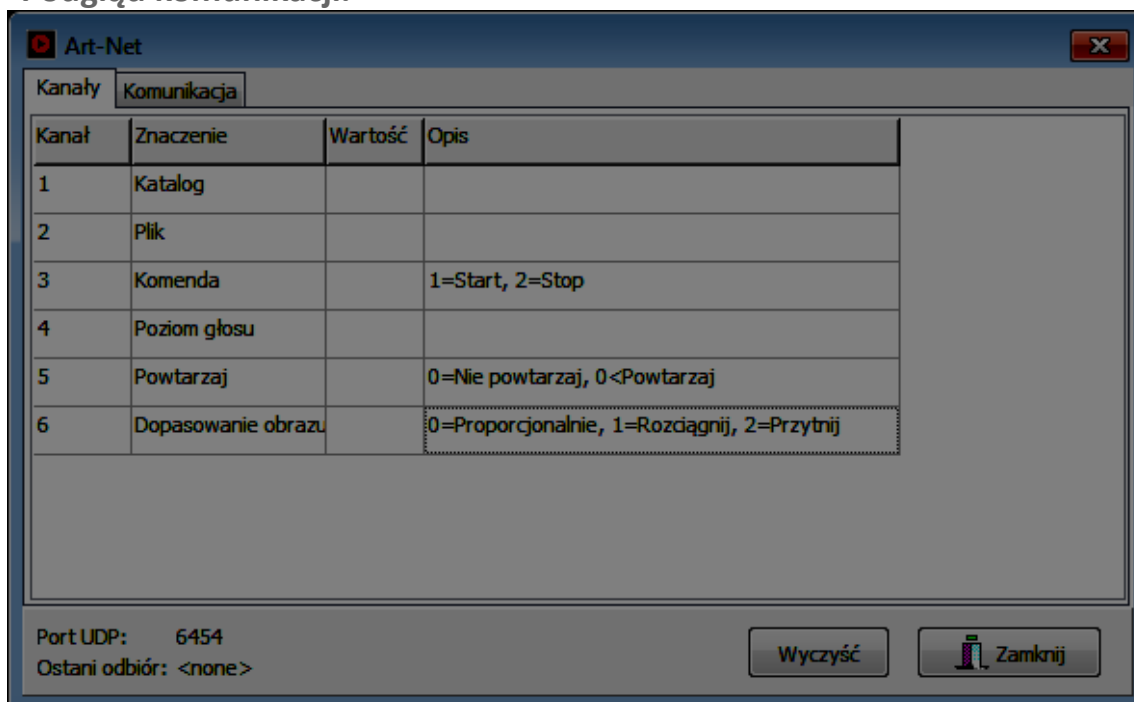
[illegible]

Art-Net

Kanały | Komunikacja

| Kanał | Znaczenie | Wartość | Opis |
|---|---|---|---|
| 1 | Katalog | | |
| 2 | Plik | | |
| 3 | Komenda | | 1=Start, 2=Stop |
| 4 | Poziom głosu | | |
| 5 | Powtarzaj | | 0=Nie powtarzaj, 0<Powtarzaj |
| 6 | Dopasowanie obrazu | | 0=Proporcjonalnie, 1=Rozciągnij, 2=Przytnij |

Port UDP: 6454
Ostani odbiór: <none>

Wyczyść

Zamknij